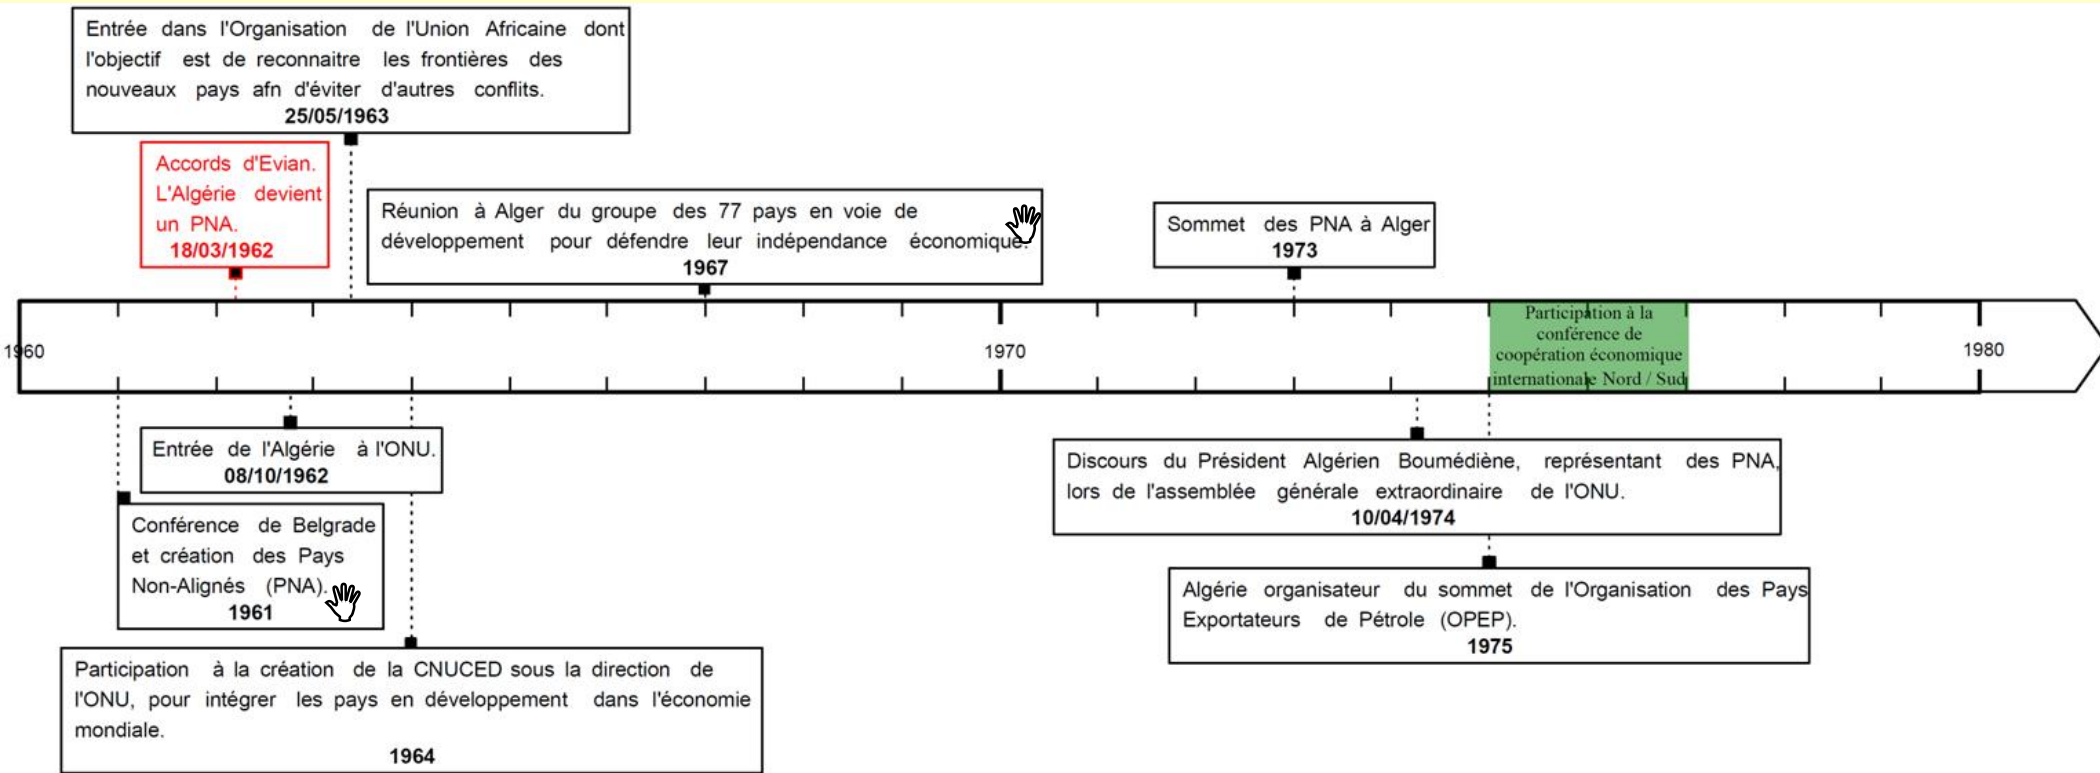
Entrée dans l'Organisation de l'Union Africaine dont l'objectif est de reconnaitre les frontières des nouveaux pays afn d'éviter d'autres conflits.
25/05/1963

Accords d'Evian. L'Algérie devient un PNA.
18/03/1962

Réunion à Alger du groupe des 77 pays en voie de développement pour défendre leur indépendance économique.
1967

Sommet des PNA à Alger
1973

1960

1970

Participation à la conférence de coopération économique internationale Nord / Sud

1980

Entrée de l'Algérie à l'ONU.
08/10/1962

Conférence de Belgrade et création des Pays Non-Alignés (PNA).
1961

Participation à la création de la CNUCED sous la direction de l'ONU, pour intégrer les pays en développement dans l'économie mondiale.
1964

Discours du Président Algérien Boumédiène, représentant des PNA, lors de l'assemblée générale extraordinaire de l'ONU.
10/04/1974

Algérie organisateur du sommet de l'Organisation des Pays Exportateurs de Pétrole (OPEP).
1975